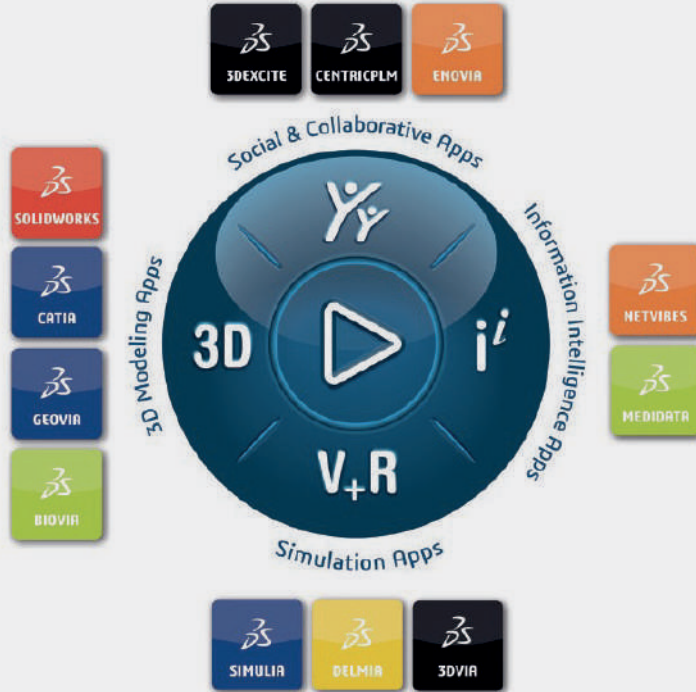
3DS 3DEXCITE
3DS CENTRICPLM
3DS ENOVIA

Social & Collaborative Apps

3DS SOLIDWORKS
3DS CATIA
3DS GEOVIA
3DS BIOVIA

3D Modeling Apps

3D

$i^i$

V+R

Information Intelligence Apps

3DS NETVIBES
3DS MEDIDATA

Simulation Apps

3DS SIMULIA
3DS DELMIA
3DS 3DVIA